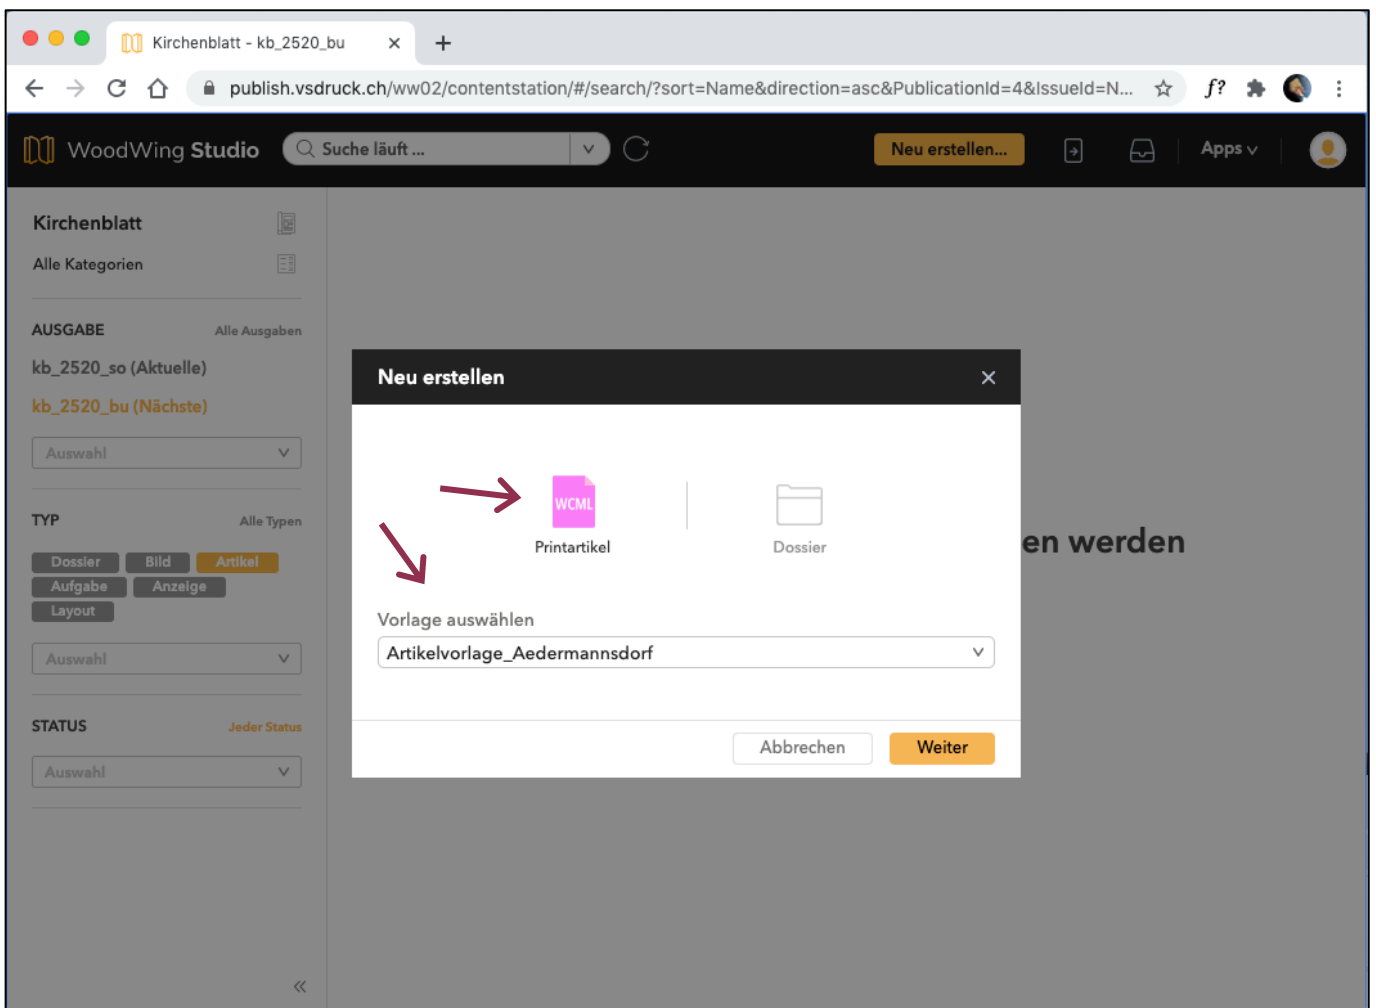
Kirchenblatt - kb_2520_bu ×
+
publish.vsdruck.ch/ww02/contentstation/#/search/?sort=Name&direction=asc&PublicationId=4&IssueId=N...
f?

WoodWing Studio
Suche läuft ...
Neu erstellen...
Apps

Kirchenblatt
Alle Kategorien

AUSGABE
Alle Ausgaben
kb_2520_so (Aktuelle)
kb_2520_bu (Nächste)
Auswahl

TYP
Alle Typen
Dossier
Bild
Artikel
Aufgabe
Anzeige
Layout
Auswahl

STATUS
Jeder Status
Auswahl

«

en werden

Neu erstellen
×
WCML
Printartikel
Dossier
Vorlage auswählen
Artikelvorlage_Aedermannsdorf
Abbrechen
Weiter